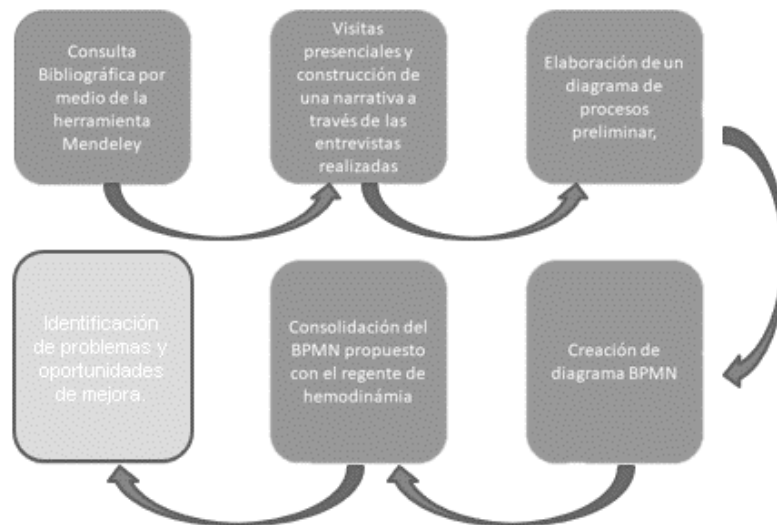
Consulta Bibliográfica por medio de la herramienta Mendeley

Visitas presenciales y construcción de una narrativa a través de las entrevistas realizadas

Elaboración de un diagrama de procesos preliminar,

Creación de diagrama BPMN

Consolidación del BPMN propuesto con el regente de hemodinámia

Identificación de problemas y oportunidades de mejora.